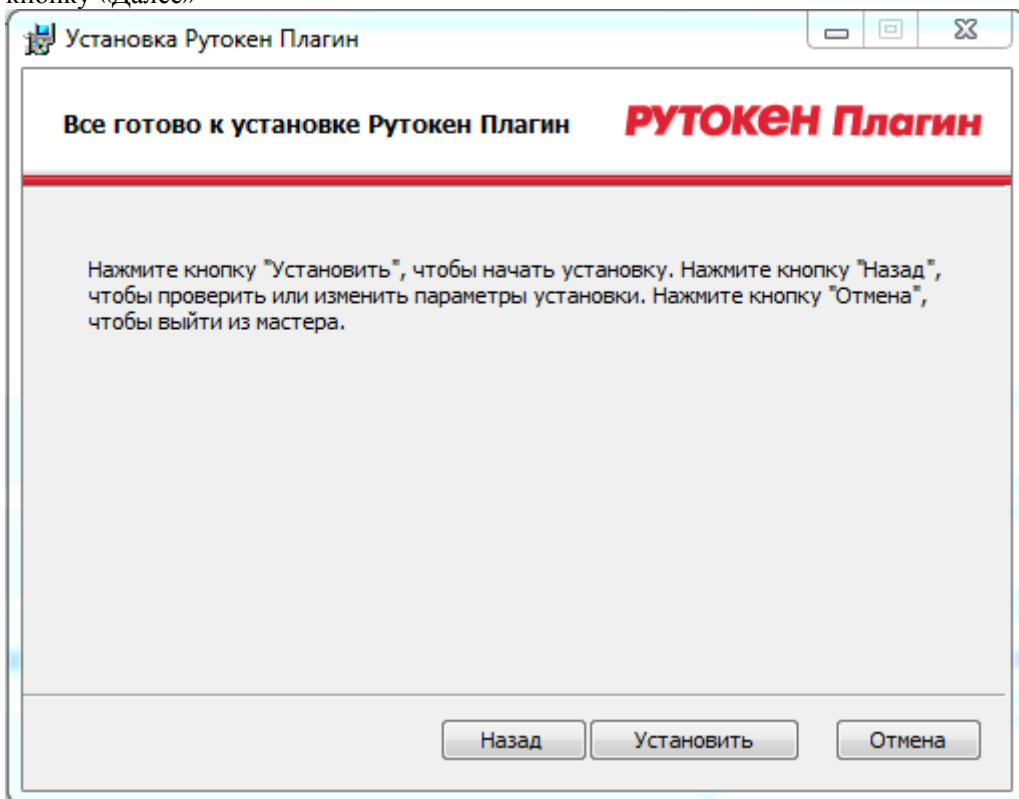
кнопку «Далее»

Установка Рутокен Плагин

Все готово к установке Рутокен Плагин

РУТОКЕН Плагин

Нажмите кнопку "Установить", чтобы начать установку. Нажмите кнопку "Назад", чтобы проверить или изменить параметры установки. Нажмите кнопку "Отмена", чтобы выйти из мастера.

Назад

Установить

Отмена